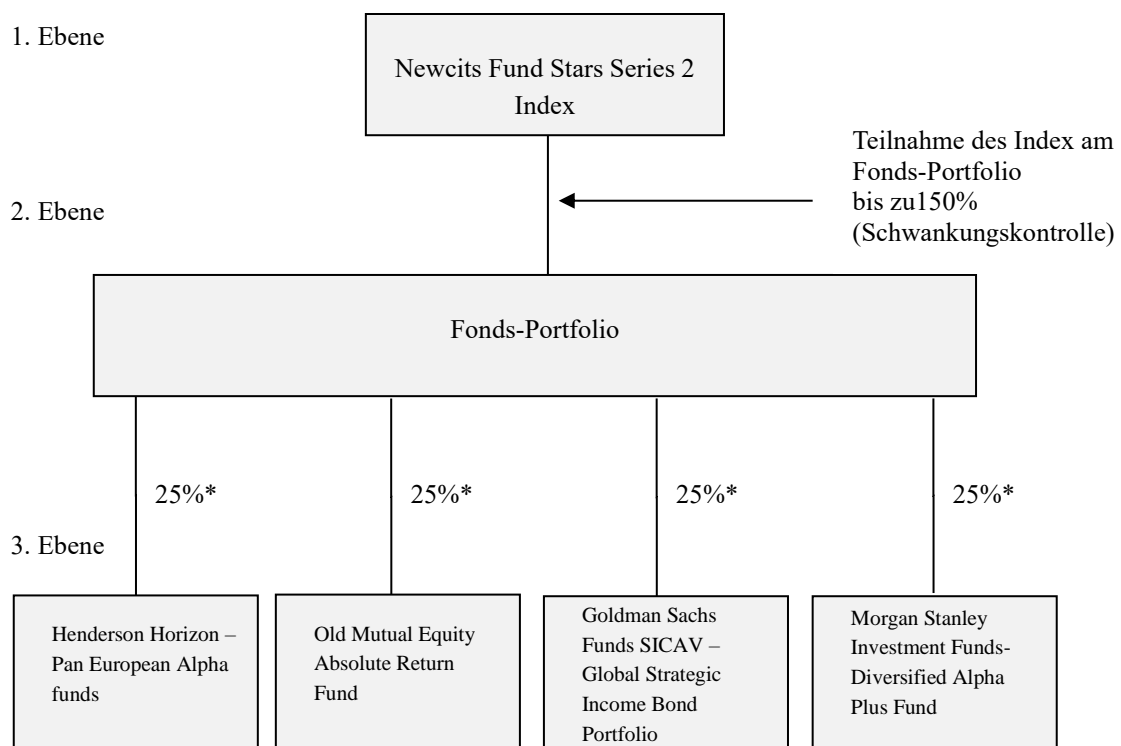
1. Ebene

Newcits Fund Stars Series 2 Index

Teilnahme des Index am Fonds-Portfolio bis zu150% (Schwankungskontrolle)

2. Ebene

Fonds-Portfolio

25%*

25%*

25%*

25%*

3. Ebene

Henderson Horizon – Pan European Alpha funds

Old Mutual Equity Absolute Return Fund

Goldman Sachs Funds SICAV – Global Strategic Income Bond Portfolio

Morgan Stanley Investment Funds-Diversified Alpha Plus Fund